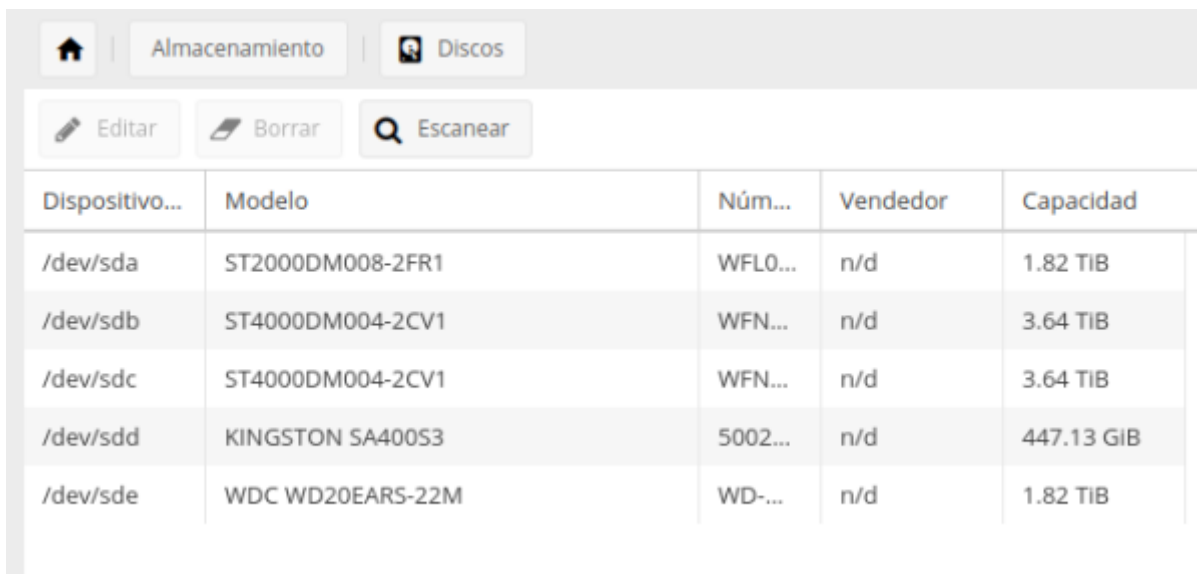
Almacenamiento | Discos

Editar | Borrar | Escanear

| Dispositivo... | Modelo | Núm... | Vendedor | Capacidad |
|---|---|---|---|---|
| /dev/sda | ST2000DM008-2FR1 | WFL0... | n/d | 1.82 TiB |
| /dev/sdb | ST4000DM004-2CV1 | WFN... | n/d | 3.64 TiB |
| /dev/sdc | ST4000DM004-2CV1 | WFN... | n/d | 3.64 TiB |
| /dev/sdd | KINGSTON SA400S3 | 5002... | n/d | 447.13 GiB |
| /dev/sde | WDC WD20EARS-22M | WD-... | n/d | 1.82 TiB |